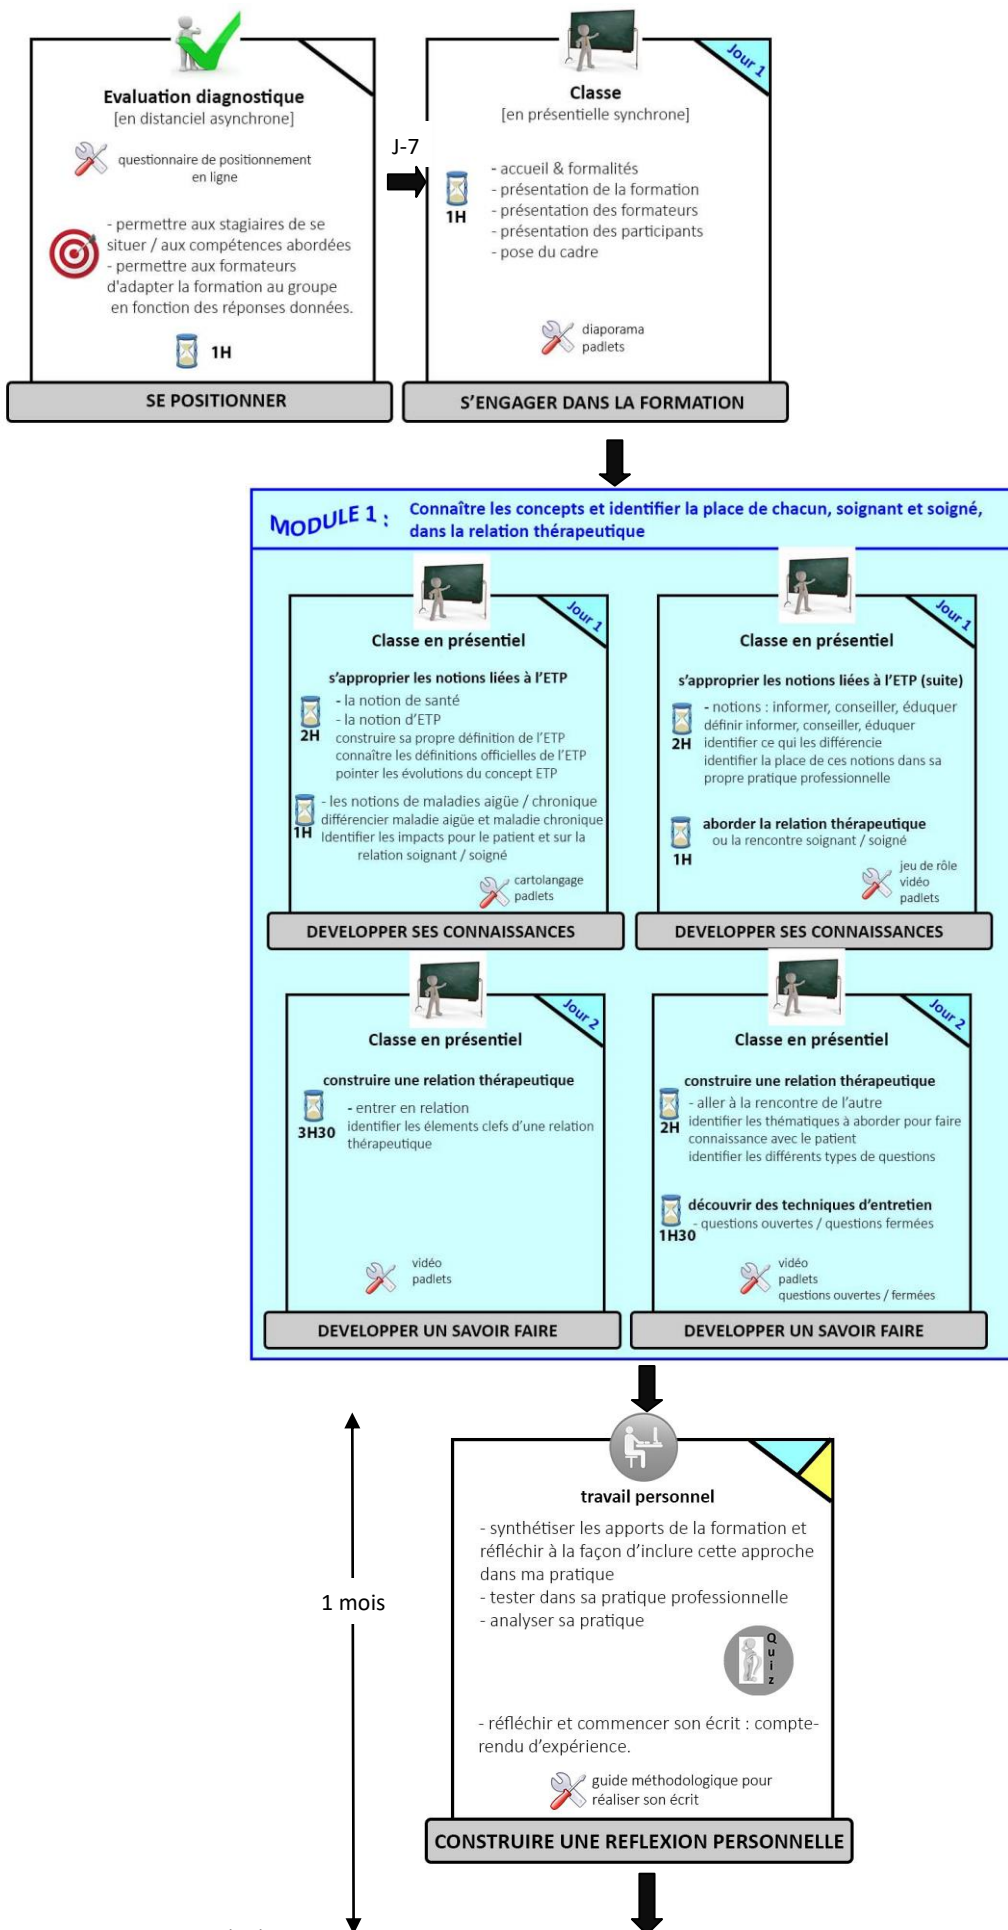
Evaluation diagnostique
[en distanciel asynchrone]

questionnaire de positionnement en ligne

- permettre aux stagiaires de se situer / aux compétences abordées
- permettre aux formateurs d'adapter la formation au groupe en fonction des réponses données.

1H

SE POSITIONNER

J-7

Jour 1

Classe
[en présentielle synchrone]

1H

- accueil & formalités
- présentation de la formation
- présentation des formateurs
- présentation des participants
- pose du cadre

diaporama
padlets

S'ENGAGER DANS LA FORMATION

MODULE 1 : Connaître les concepts et identifier la place de chacun, soignant et soigné, dans la relation thérapeutique

Jour 1

Classe en présentiel

s'approprier les notions liées à l'ETP

2H

- la notion de santé
- la notion d'ETP
construire sa propre définition de l'ETP
connaître les définitions officielles de l'ETP
pointer les évolutions du concept ETP

1H

- les notions de maladies aigüe / chronique
différencier maladie aigüe et maladie chronique
Identifier les impacts pour le patient et sur la relation soignant / soigné

cartolangage
padlets

DEVELOPPER SES CONNAISSANCES

Jour 1

Classe en présentiel

s'approprier les notions liées à l'ETP (suite)

2H

- notions : informer, conseiller, éduquer
définir informer, conseiller, éduquer
identifier ce qui les différencie
identifier la place de ces notions dans sa propre pratique professionnelle

1H

aborder la relation thérapeutique
ou la rencontre soignant / soigné

jeu de rôle
vidéo
padlets

DEVELOPPER SES CONNAISSANCES

Jour 2

Classe en présentiel

construire une relation thérapeutique

3H30

- entrer en relation
identifier les élements clefs d'une relation thérapeutique

vidéo
padlets

DEVELOPPER UN SAVOIR FAIRE

Jour 2

Classe en présentiel

construire une relation thérapeutique

2H

- aller à la rencontre de l'autre
identifier les thématiques à aborder pour faire connaissance avec le patient
identifier les différents types de questions

1H30

découvrir des techniques d'entretien
- questions ouvertes / questions fermées

vidéo
padlets
questions ouvertes / fermées

DEVELOPPER UN SAVOIR FAIRE

1 mois

travail personnel

- synthétiser les apports de la formation et réfléchir à la façon d'inclure cette approche dans ma pratique
- tester dans sa pratique professionnelle
- analyser sa pratique

Quiz

- réfléchir et commencer son écrit : compte-rendu d'expérience.

guide méthodologique pour réaliser son écrit

CONSTRUIRE UNE REFLEXION PERSONNELLE